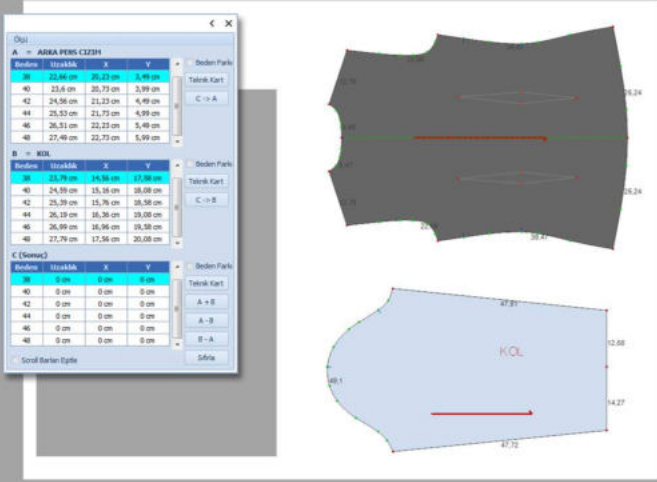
Ölçü

A = ARKA PERS CIZIM

| Beden | Uzaklık | X | Y |
|---|---|---|---|
| 38 | 22,66 cm | 20,23 cm | 3,49 cm |
| 40 | 23,6 cm | 20,73 cm | 3,99 cm |
| 42 | 24,56 cm | 21,23 cm | 4,49 cm |
| 44 | 25,53 cm | 21,73 cm | 4,99 cm |
| 46 | 26,51 cm | 22,23 cm | 5,49 cm |
| 48 | 27,49 cm | 22,73 cm | 5,99 cm |

Beden Farkı
Teknik Kart
C -> A

B = KOL

| Beden | Uzaklık | X | Y |
|---|---|---|---|
| 38 | 23,79 cm | 14,56 cm | 17,58 cm |
| 40 | 24,59 cm | 15,16 cm | 18,08 cm |
| 42 | 25,39 cm | 15,76 cm | 18,58 cm |
| 44 | 26,19 cm | 16,36 cm | 19,08 cm |
| 46 | 26,99 cm | 16,96 cm | 19,58 cm |
| 48 | 27,79 cm | 17,56 cm | 20,08 cm |

Beden Farkı
Teknik Kart
C -> B

C (Sonuç)

| Beden | Uzaklık | X | Y |
|---|---|---|---|
| 38 | 0 cm | 0 cm | 0 cm |
| 40 | 0 cm | 0 cm | 0 cm |
| 42 | 0 cm | 0 cm | 0 cm |
| 44 | 0 cm | 0 cm | 0 cm |
| 46 | 0 cm | 0 cm | 0 cm |
| 48 | 0 cm | 0 cm | 0 cm |

Beden Farkı
Teknik Kart
A + B
A - B
B - A
Sıfırla

Scroll Barları Eşitle

26,24
26,24
38,47
KOL
47,81
12,88
49,1
14,27
47,72